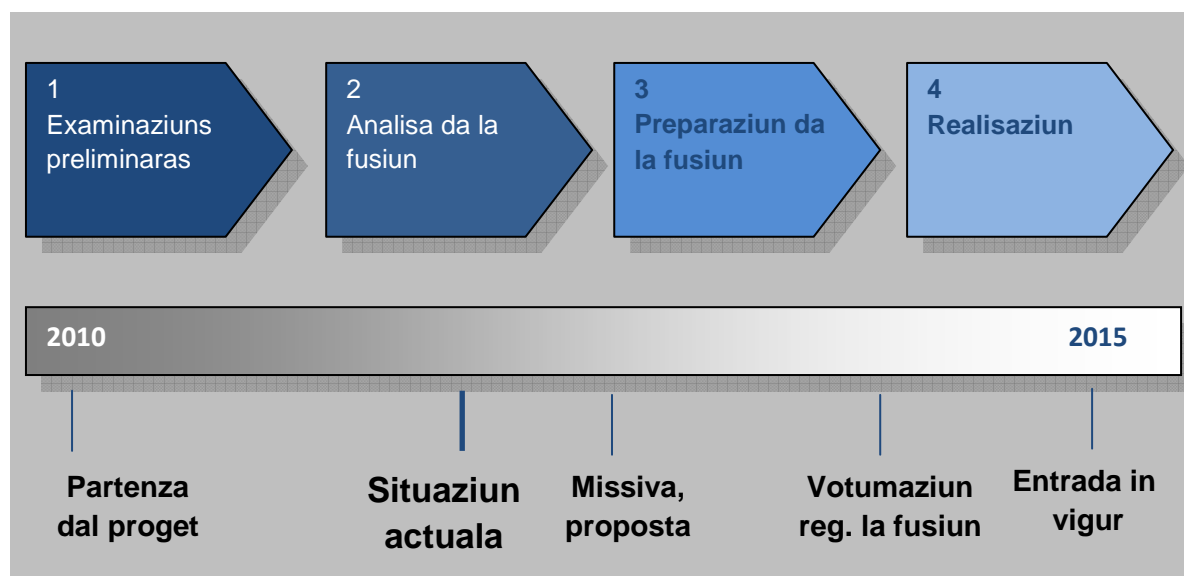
1
Examinaziuns preliminaras

2
Analisa da la fusiun

3
Preparaziun da la fusiun

4
Realisaziun

2010

2015

Partenza dal proget

Situaziun actuala

Missiva, proposta

Votumaziun reg. la fusiun

Entrada in vigur